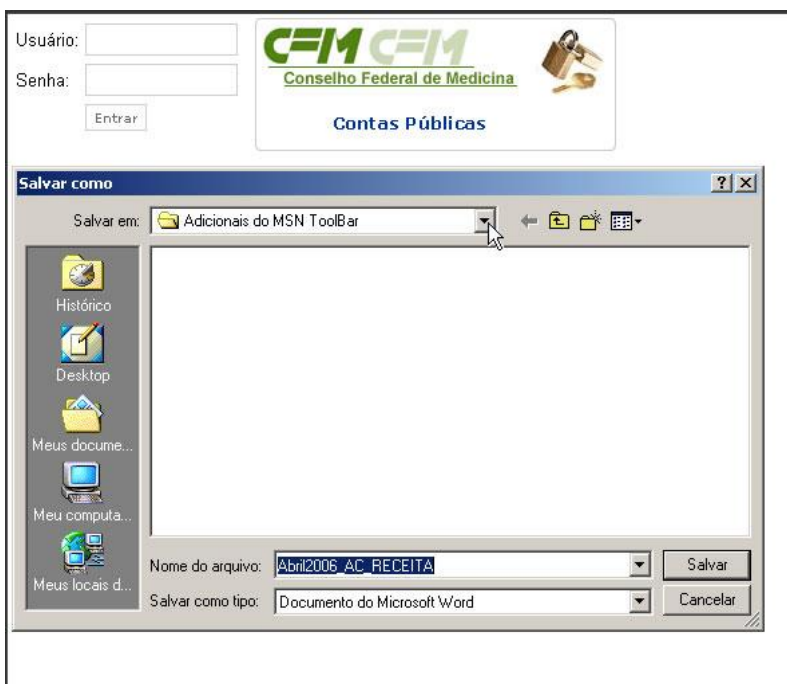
Usuário:

Senha:

Entrar

CFM CFM
Conselho Federal de Medicina
Contas Públicas

Salvar como
?
X

Salvar em: Adicionais do MSN ToolBar

Histórico

Desktop

Meus docume...

Meu computa...

Meus locais d...

Nome do arquivo: Abril2006_AC_RECEITA
Salvar

Salvar como tipo: Documento do Microsoft Word
Cancelar